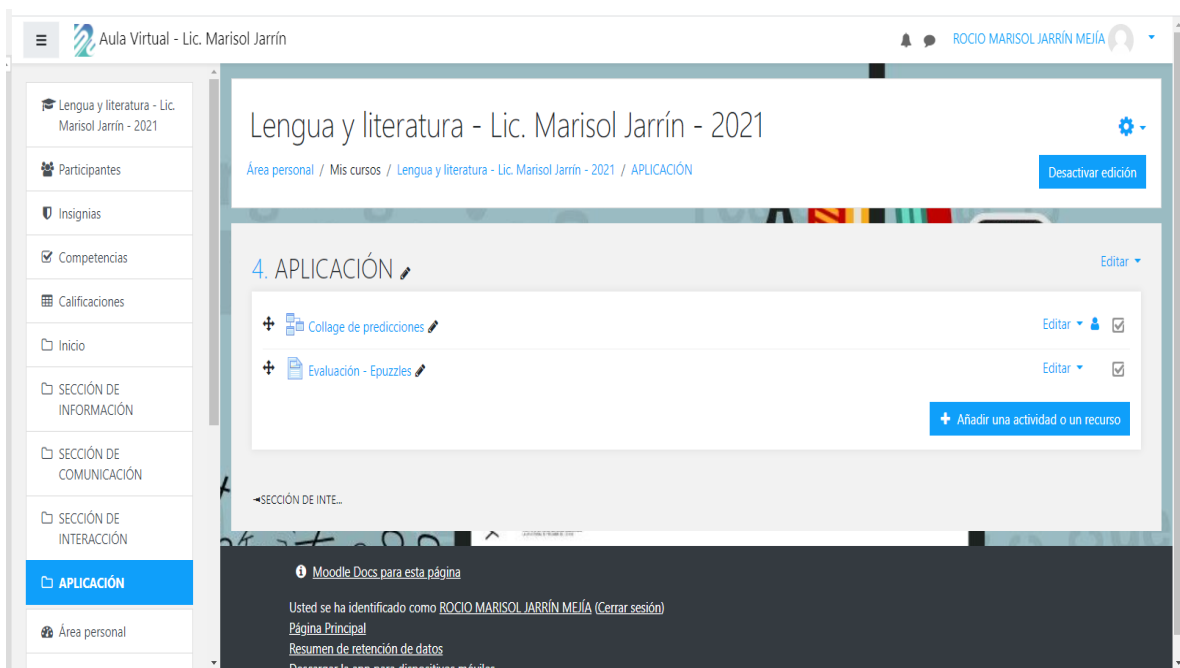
Aula Virtual - Lic. Marisol Jarrín

ROCIO MARISOL JARRÍN MEJÍA

Lengua y literatura - Lic. Marisol Jarrín - 2021

Participantes

Insignias

Competencias

Calificaciones

Inicio

SECCIÓN DE INFORMACIÓN

SECCIÓN DE COMUNICACIÓN

SECCIÓN DE INTERACCIÓN

APLICACIÓN

Área personal

Lengua y literatura - Lic. Marisol Jarrín - 2021

Área personal / Mis cursos / Lengua y literatura - Lic. Marisol Jarrín - 2021 / APLICACIÓN

Desactivar edición

4. APLICACIÓN

Editar

Collage de predicciones

Editar

Evaluación - Epuzzles

Editar

Añadir una actividad o un recurso

◄SECCIÓN DE INTE...

Moodle Docs para esta página

Usted se ha identificado como ROCIO MARISOL JARRÍN MEJÍA (Cerrar sesión)

Página Principal

Resumen de retención de datos

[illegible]